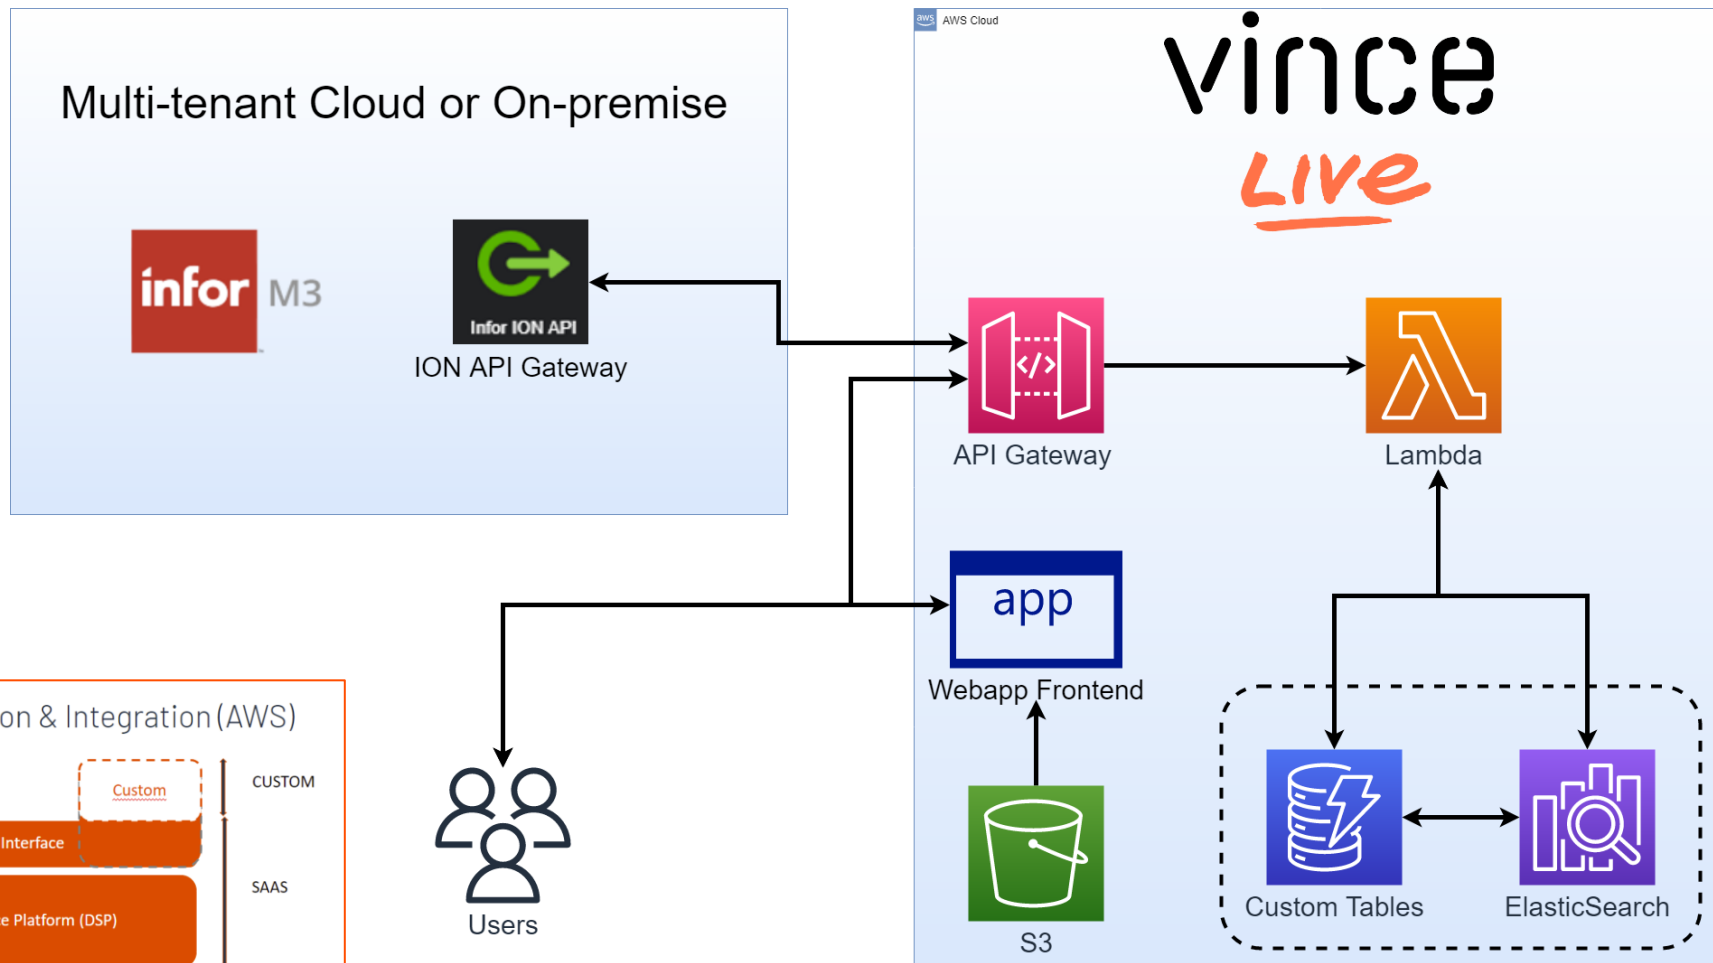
Multi-tenant Cloud or On-premise

infor M3

Infor ION API
ION API Gateway

AWS Cloud

vince
Live

API Gateway

Lambda

app
Webapp Frontend

S3

Custom Tables

ElasticSearch

Users

on & Integration (AWS)

Custom

CUSTOM

Interface

SAAS

e Platform (DSP)